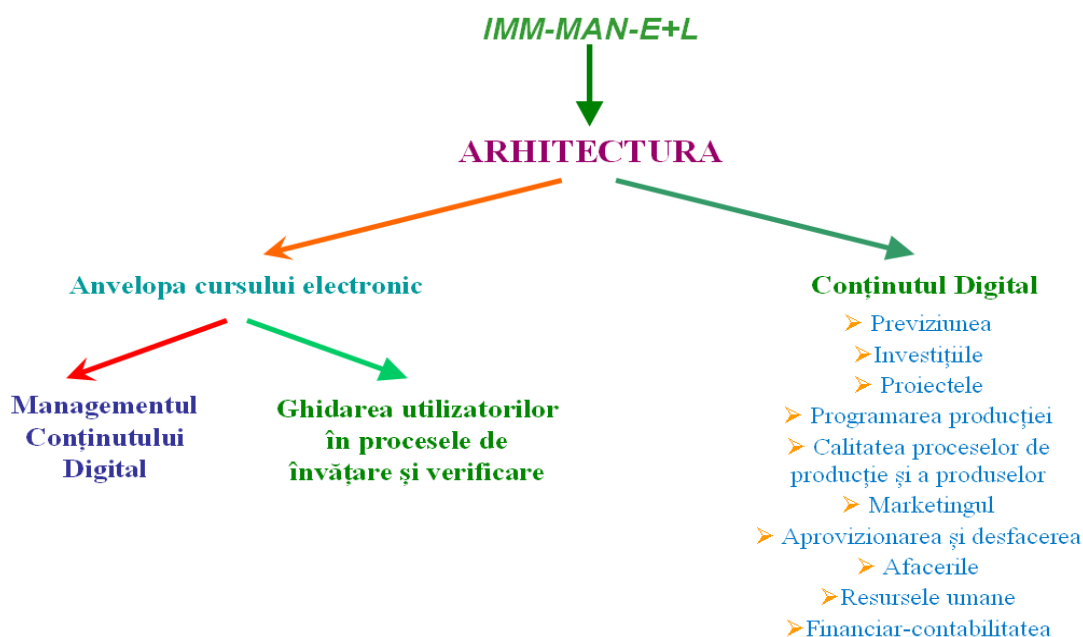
IMM-MAN-E+L

ARHITECTURA

Anvelopa cursului electronic

Managementul Conţinutului Digital

Ghidarea utilizatorilor în procesele de învăţare şi verificare

Conţinutul Digital

➢ Previziunea
➢Investiţiile
➢ Proiectele
➢ Programarea producţiei
➢ Calitatea proceselor de producţie şi a produselor
➢ Marketingul
➢ Aprovizionarea şi desfacerea
➢ Afacerile
➢Resursele umane
➢Financiar-contabilitatea